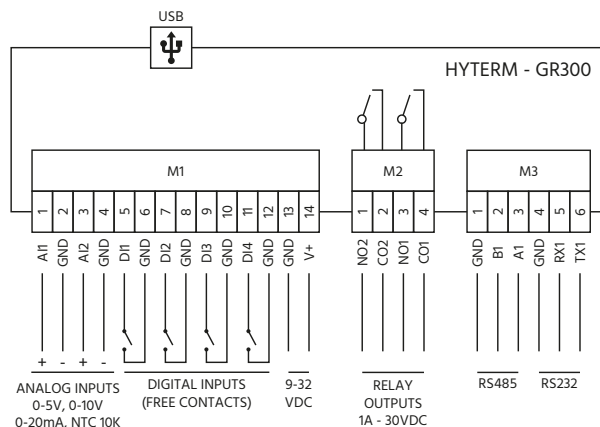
USB

HYTERM - GR300

M1

1 2 3 4 5 6 7 8 9 10 11 12 13 14

AI1 GND AI2 GND DI1 GND DI2 GND DI3 GND DI4 GND GND V+

M2

1 2 3 4

NO2 CO2 NO1 CO1

M3

1 2 3 4 5 6

GND B1 A1 GND RX1 TX1

+ - + -

ANALOG INPUTS
0-5V, 0-10V
0-20mA. NTC 10K

DIGITAL INPUTS
(FREE CONTACTS)

9-32
VDC

RELAY
OUTPUTS
1A - 30VDC

RS485

RS232